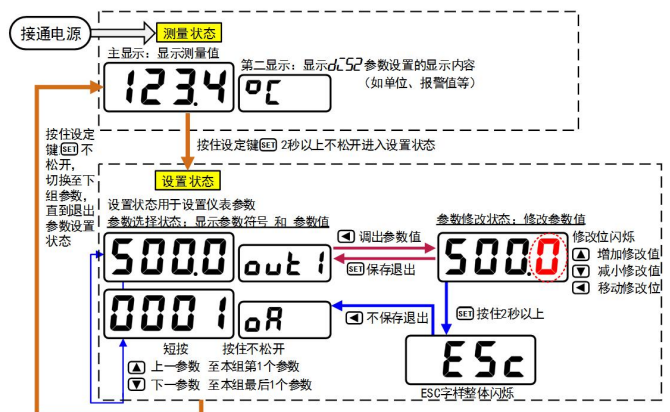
接通电源

测量状态

主显示：显示测量值

第二显示：显示dCS2参数设置的显示内容（如单位、报警值等）

123.4

°C

按住设定键SET不松开，切换至下组参数，直到退出参数设置状态

按住设定键SET 2秒以上不松开进入设置状态

设置状态

设置状态用于设置仪表参数

参数选择状态：显示参数符号 和 参数值

参数修改状态：修改参数值

500.0

out 1

◄ 调出参数值

SET 保存退出

5000

修改位闪烁

▲ 增加修改值

▼ 减小修改值

◄ 移动修改位

0001

oA

◄ 不保存退出

SET 按住2秒以上

短按

按住不松开

▲ 上一参数 至本组第1个参数

▼ 下一参数 至本组最后1个参数

ESc

ESC字样整体闪烁